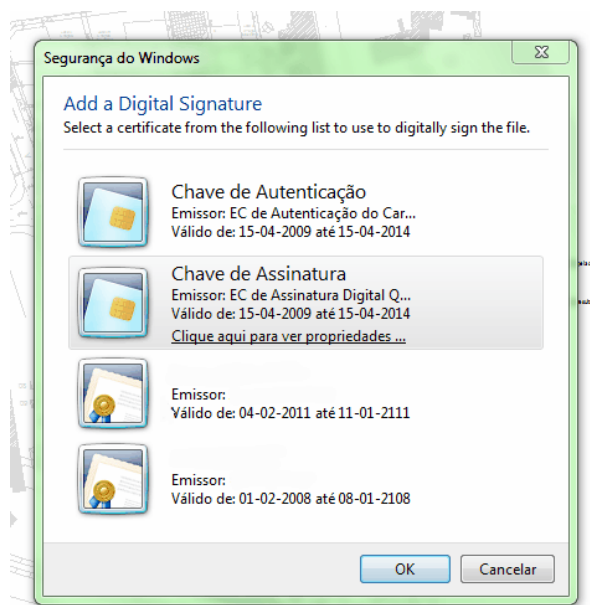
Segurança do Windows

Add a Digital Signature

Select a certificate from the following list to use to digitally sign the file.

Chave de Autenticação
Emissor: EC de Autenticação do Car...
Válido de: 15-04-2009 até 15-04-2014

Chave de Assinatura
Emissor: EC de Assinatura Digital Q...
Válido de: 15-04-2009 até 15-04-2014
Clique aqui para ver propriedades ...

Emissor:
Válido de: 04-02-2011 até 11-01-2111

Emissor:
Válido de: 01-02-2008 até 08-01-2108

OK
Cancelar